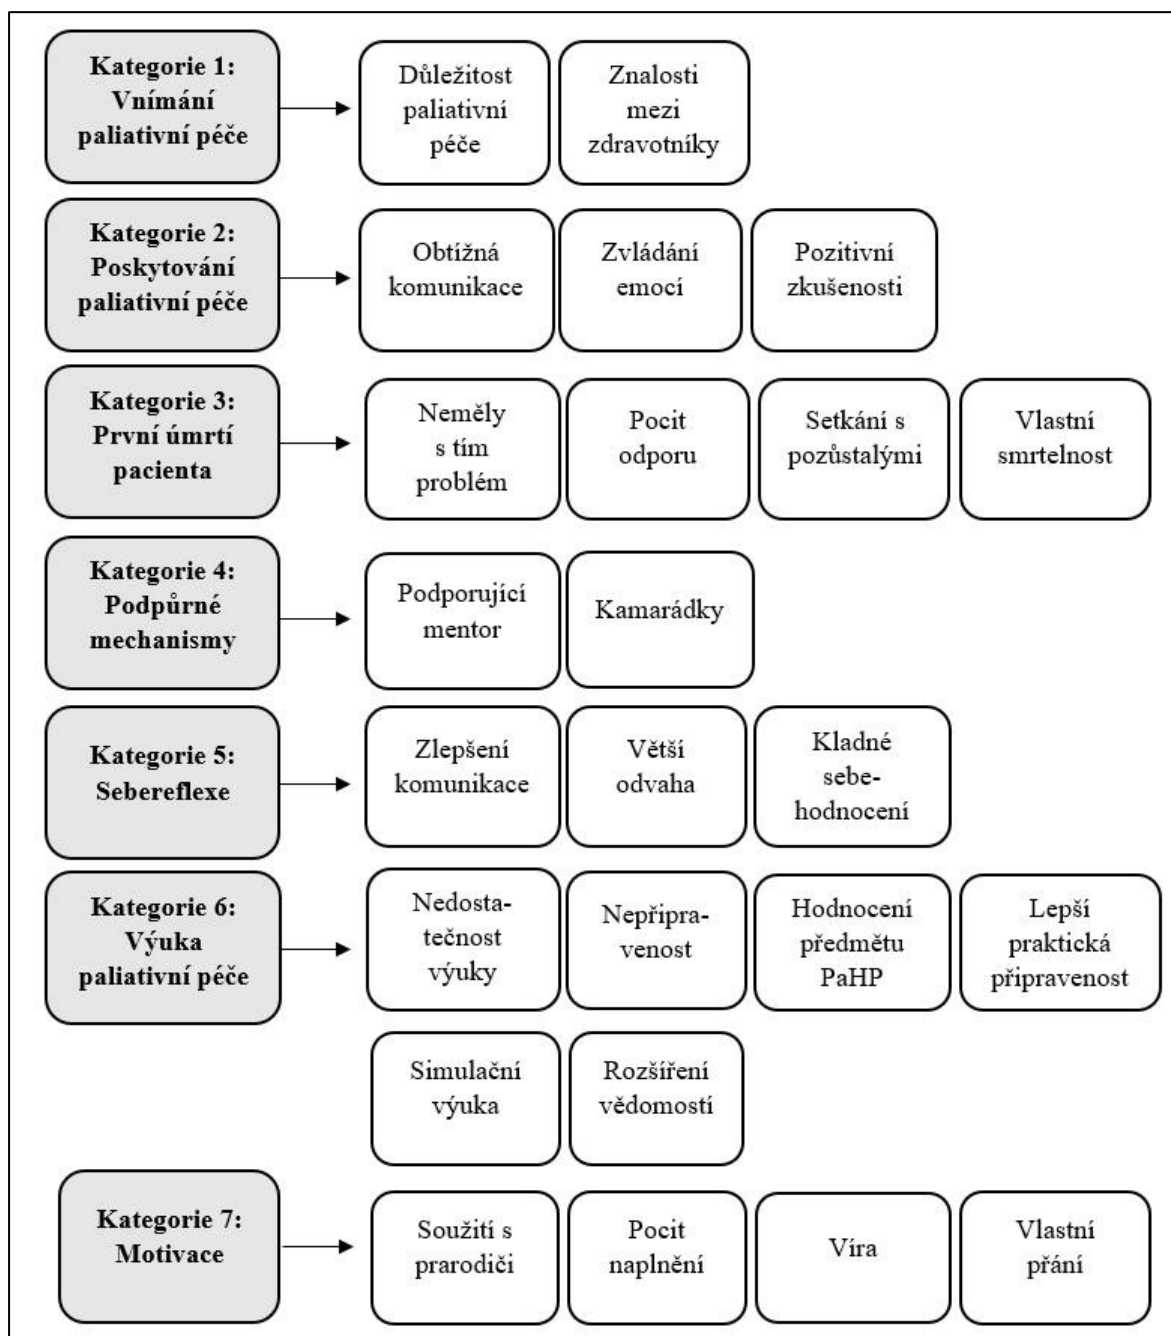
Kategorie 1: Vnímání paliativní péče

Důležitost paliativní péče

Znalosti mezi zdravotníky

Kategorie 2: Poskytování paliativní péče

Obtížná komunikace

Zvládání emocí

Pozitivní zkušenosti

Kategorie 3: První úmrtí pacienta

Neměly s tím problém

Pocit odporu

Setkání s pozůstalými

Vlastní smrtelnost

Kategorie 4: Podpůrné mechanismy

Podporující mentor

Kamarádky

Kategorie 5: Sebereflexe

Zlepšení komunikace

Větší odvaha

Kladné sebehodnocení

Kategorie 6: Výuka paliativní péče

Nedostatečnost výuky

Nepřipravenost

Hodnocení předmětu PaHP

Lepší praktická připravenost

Simulační výuka

Rozšíření vědomostí

Kategorie 7: Motivace

Soužití s prarodiči

Pocit naplnění

Víra

Vlastní přání